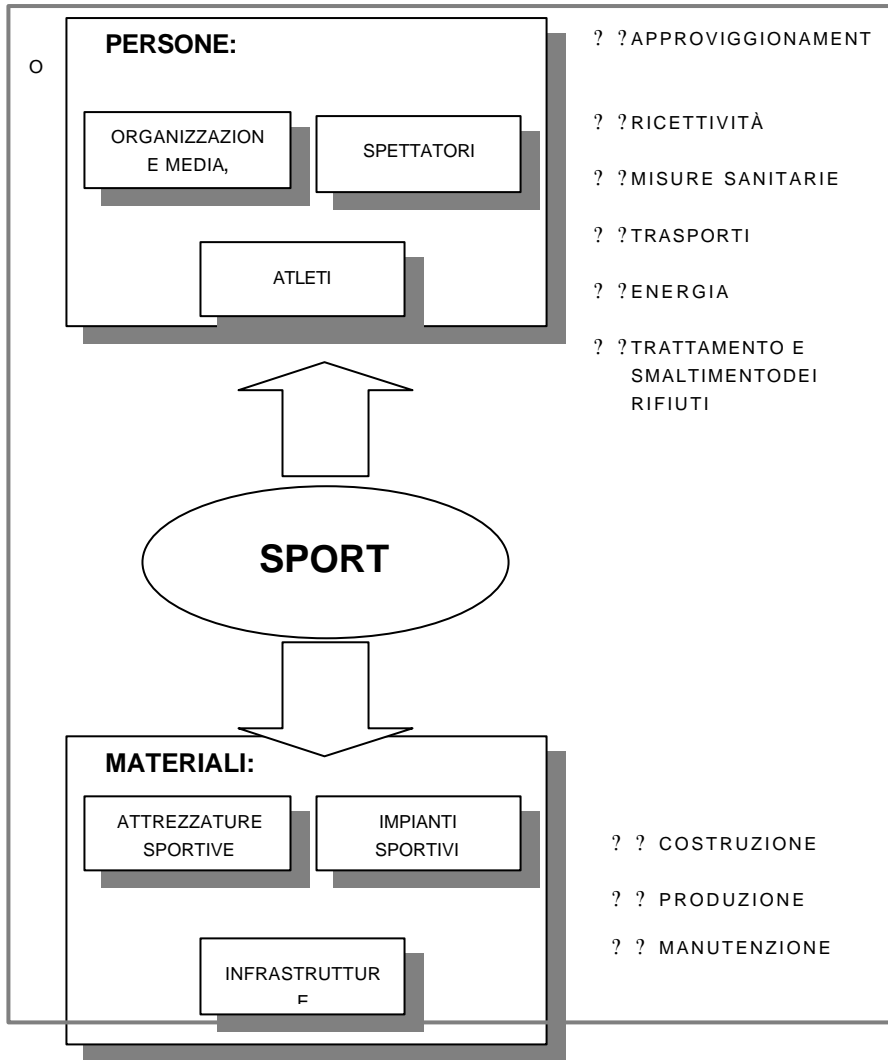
O

PERSONE:

ORGANIZZAZION E MEDIA,

SPETTATORI

ATLETI

? ? APPROVIGGIONAMENT

? ? RICETTIVITÀ

? ? MISURE SANITARIE

? ? TRASPORTI

? ? ENERGIA

? ? TRATTAMENTO E SMALTIMENTODEI RIFIUTI

SPORT

MATERIALI:

ATTREZZATURE SPORTIVE

IMPIANTI SPORTIVI

INFRASTRUTTUR E

? ? COSTRUZIONE

? ? PRODUZIONE

? ? MANUTENZIONE